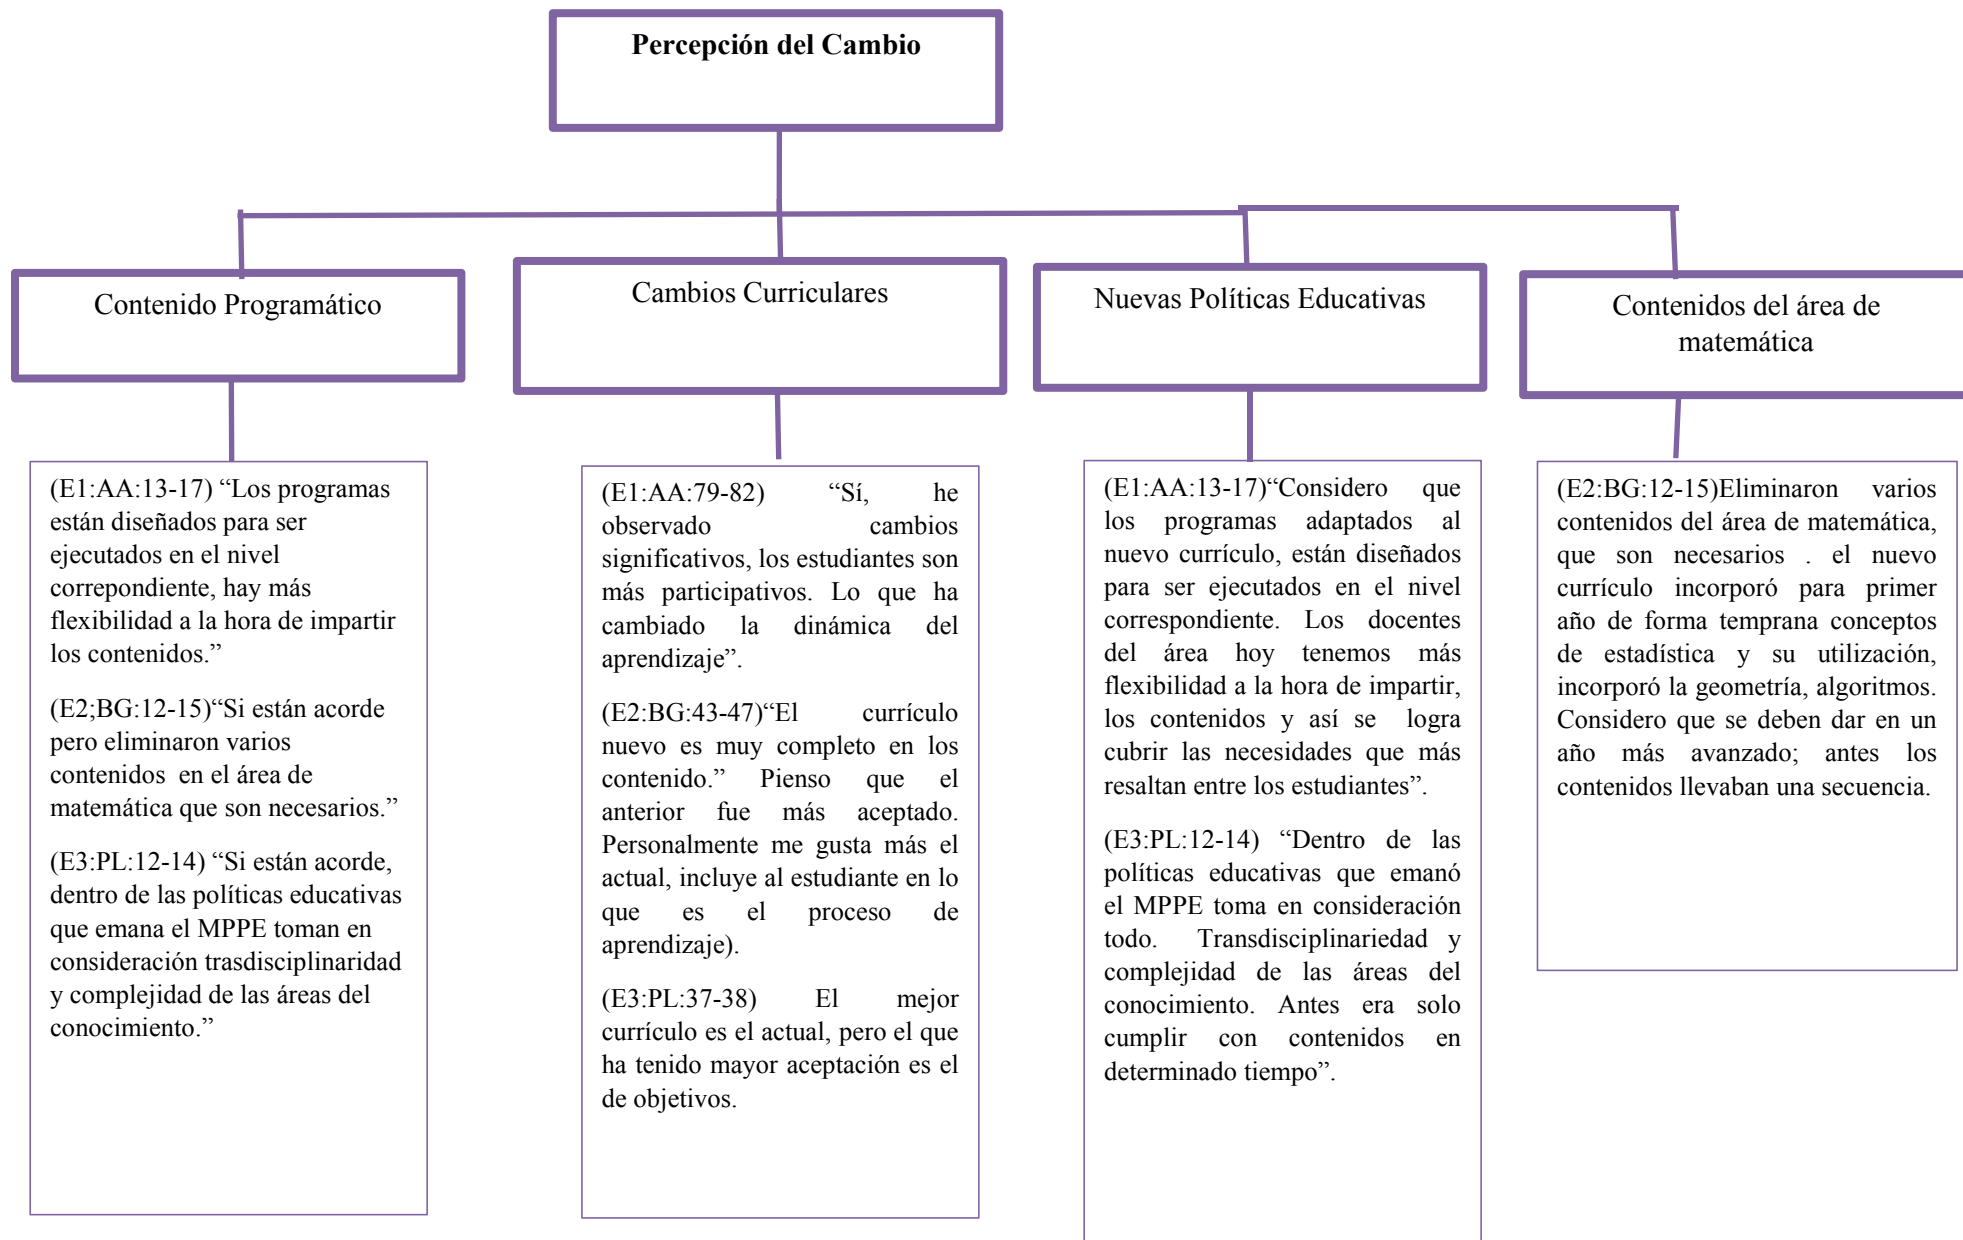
Percepción del Cambio

Contenido Programático

Cambios Curriculares

Nuevas Políticas Educativas

Contenidos del área de matemática

(E1:AA:13-17) “Los programas están diseñados para ser ejecutados en el nivel correpondiente, hay más flexibilidad a la hora de impartir los contenidos.”

(E2;BG:12-15)“Si están acorde pero eliminaron varios contenidos en el área de matemática que son necesarios.”

(E3:PL:12-14) “Si están acorde, dentro de las políticas educativas que emana el MPPE toman en consideración trasdisciplinaridad y complejidad de las áreas del conocimiento.”

(E1:AA:79-82) “Sí, he observado cambios significativos, los estudiantes son más participativos. Lo que ha cambiado la dinámica del aprendizaje”.

(E2:BG:43-47)“El currículo nuevo es muy completo en los contenido.” Pienso que el anterior fue más aceptado. Personalmente me gusta más el actual, incluye al estudiante en lo que es el proceso de aprendizaje).

(E3:PL:37-38) El mejor currículo es el actual, pero el que ha tenido mayor aceptación es el de objetivos.

(E1:AA:13-17)“Considero que los programas adaptados al nuevo currículo, están diseñados para ser ejecutados en el nivel correspondiente. Los docentes del área hoy tenemos más flexibilidad a la hora de impartir, los contenidos y así se logra cubrir las necesidades que más resaltan entre los estudiantes”.

(E3:PL:12-14) “Dentro de las políticas educativas que emanó el MPPE toma en consideración todo. Transdisciplinariedad y complejidad de las áreas del conocimiento. Antes era solo cumplir con contenidos en determinado tiempo”.

(E2:BG:12-15)Eliminaron varios contenidos del área de matemática, que son necesarios . el nuevo currículo incorporó para primer año de forma temprana conceptos de estadística y su utilización, incorporó la geometría, algoritmos. Considero que se deben dar en un año más avanzado; antes los contenidos llevaban una secuencia.